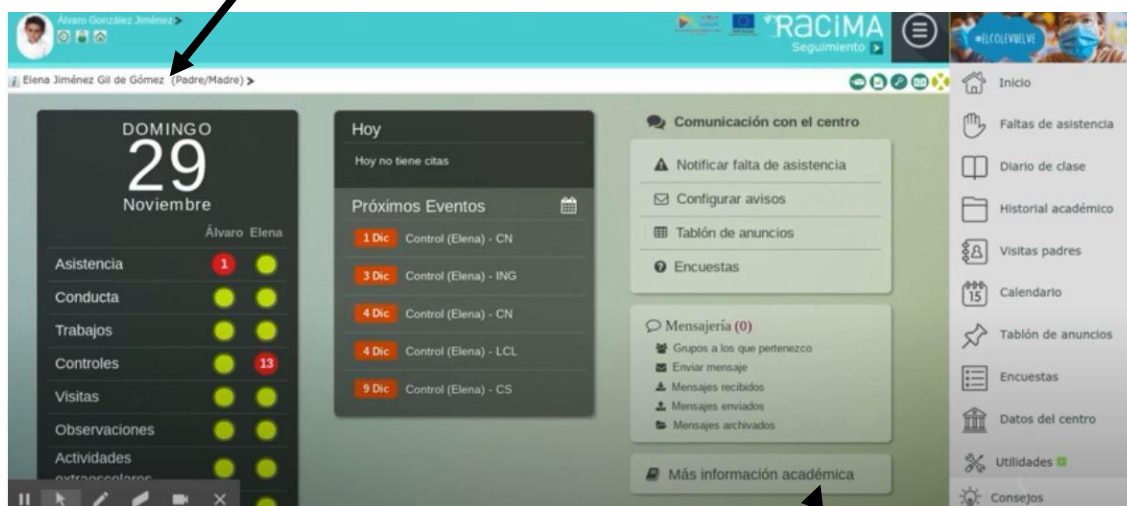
Álvaro González Jiménez >

Elena Jiménez Gil de Gómez (Padre/Madre) >

RACIMA
Seguimiento

#ELCOLEVUELVE

DOMINGO
29
Noviembre

| | Álvaro | Elena |
|---|---|---|
| Asistencia | 1 | |
| Conducta | | |
| Trabajos | | |
| Controles | | 13 |
| Visitas | | |
| Observaciones | | |
| Actividades extraescolares | | |

Hoy
Hoy no tiene citas

Próximos Eventos
1 Dic Control (Elena) - CN
3 Dic Control (Elena) - ING
4 Dic Control (Elena) - CN
4 Dic Control (Elena) - LCL
9 Dic Control (Elena) - CS

Comunicación con el centro
Notificar falta de asistencia
Configurar avisos
Tablón de anuncios
Encuestas

Mensajería (0)
Grupos a los que pertenezco
Enviar mensaje
Mensajes recibidos
Mensajes enviados
Mensajes archivados

Más información académica

Inicio
Faltas de asistencia
Diario de clase
Historial académico
Visitas padres
Calendario
Tablón de anuncios
Encuestas
Datos del centro
Utilidades
Consejos